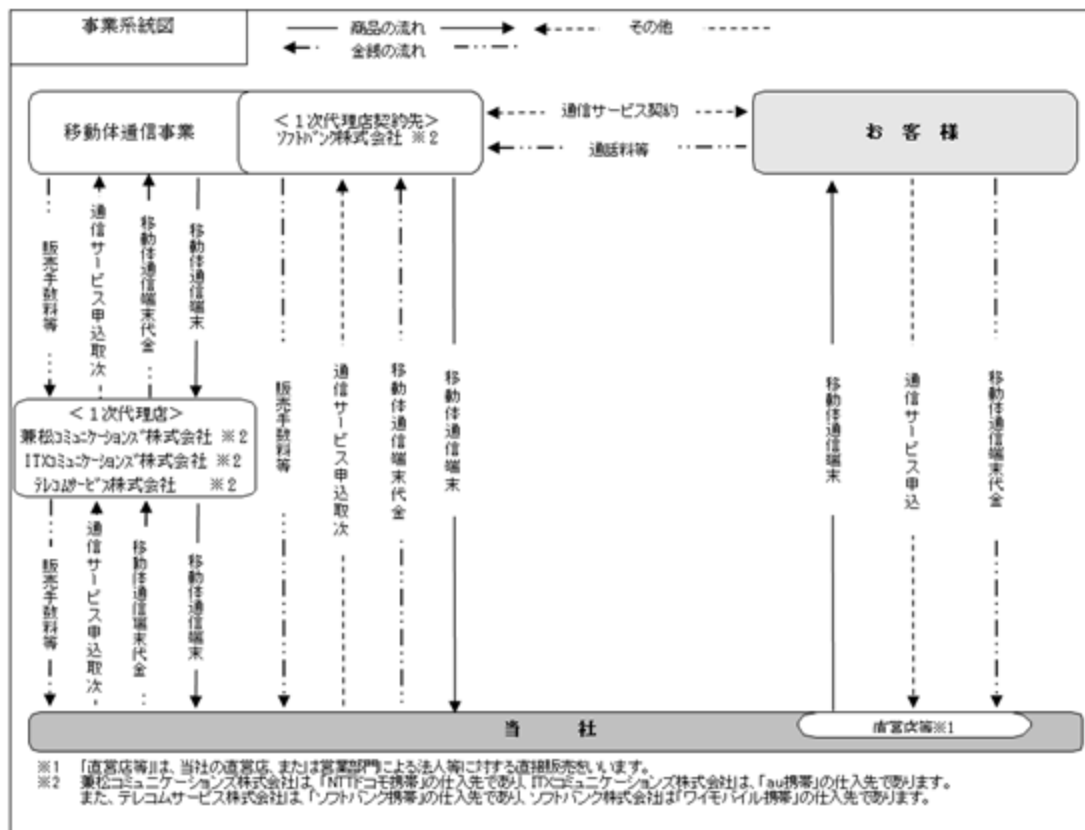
事業系統図

商品の流れ
金銭の流れ
その他

移動体通信事業

＜１次代理店契約先＞
ｿﾌﾄﾊﾞﾝｸ株式会社 ※２

通信サービス契約
通話料等

お 客 様

販売手数料等
通信サービス申込取次
移動体通信端末代金
移動体通信端末

販売手数料等
通信サービス申込取次
移動体通信端末代金
移動体通信端末

移動体通信端末
通信サービス申込
移動体通信端末代金

＜１次代理店＞
兼松ｺﾐｭﾆｹｰｼｮﾝｽﾞ株式会社 ※２
ITXｺﾐｭﾆｹｰｼｮﾝｽﾞ株式会社 ※２
ﾃﾚｺﾑｻｰﾋﾞｽ株式会社 ※２

販売手数料等
通信サービス申込取次
移動体通信端末代金
移動体通信端末

当 社

直営店等※1

※1 「直営店等」は、当社の直営店、または営業部門による法人等に対する直接販売をいいます。
※2 兼松コミュニケーションズ株式会社は、「NTTドコモ携帯」の仕入先であり、ITXコミュニケーションズ株式会社は、「au携帯」の仕入先であります。
また、テレコムサービス株式会社は、「ソフトバンク携帯」の仕入先であり、ソフトバンク株式会社は「ワイモバイル携帯」の仕入先であります。